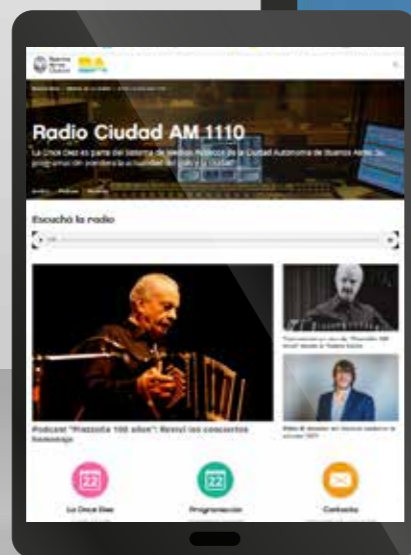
Radio Ciudad AM 1110

La Once Diez es parte del Sistema de Medios Públicos de la Ciudad Autónoma de Buenos Aires. Su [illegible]

Escuchá la radio

Podcast "Piazzolla 100 años": Reviví los conceptos homenaje

La Once Diez

Programación

Contacto